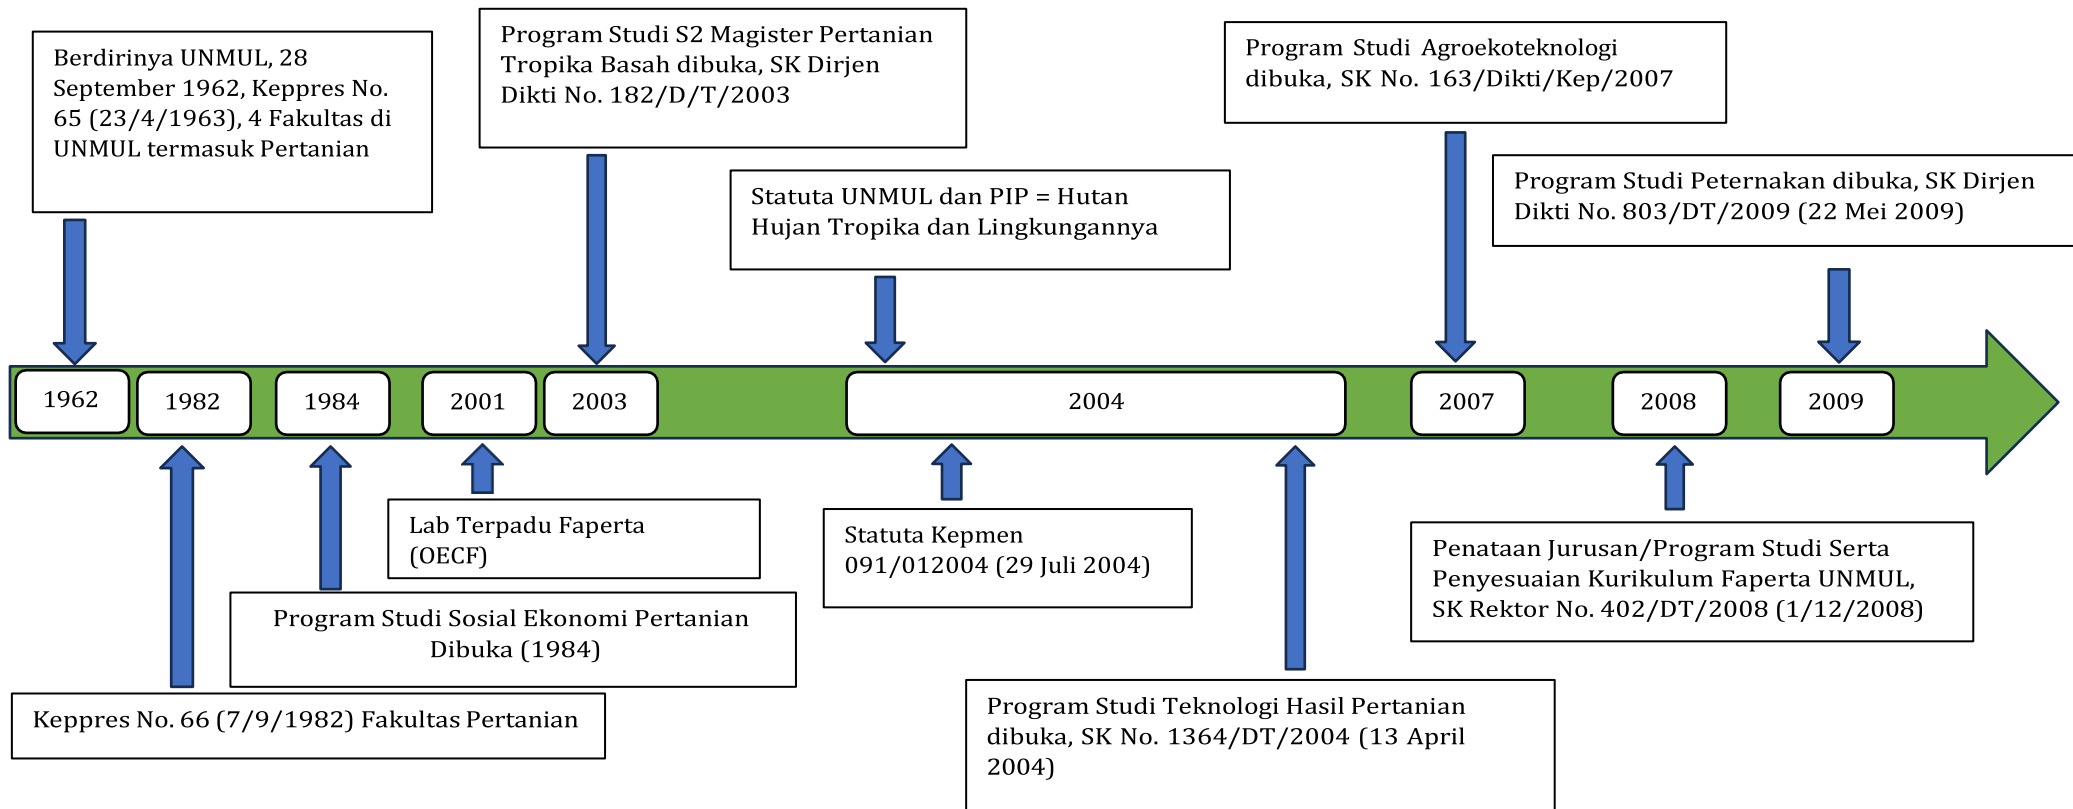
Berdirinya UNMUL, 28 September 1962, Keppres No. 65 (23/4/1963), 4 Fakultas di UNMUL termasuk Pertanian

Program Studi S2 Magister Pertanian Tropika Basah dibuka, SK Dirjen Dikti No. 182/D/T/2003

Statuta UNMUL dan PIP = Hutan Hujan Tropika dan Lingkungannya

Program Studi Agroekoteknologi dibuka, SK No. 163/Dikti/Kep/2007

Program Studi Peternakan dibuka, SK Dirjen Dikti No. 803/DT/2009 (22 Mei 2009)

1962

1982

1984

2001

2003

2004

2007

2008

2009

Lab Terpadu Faperta (OECF)

Statuta Kepmen 091/012004 (29 Juli 2004)

Penataan Jurusan/Program Studi Serta Penyesuaian Kurikulum Faperta UNMUL, SK Rektor No. 402/DT/2008 (1/12/2008)

Program Studi Sosial Ekonomi Pertanian Dibuka (1984)

Keppres No. 66 (7/9/1982) Fakultas Pertanian

Program Studi Teknologi Hasil Pertanian dibuka, SK No. 1364/DT/2004 (13 April 2004)